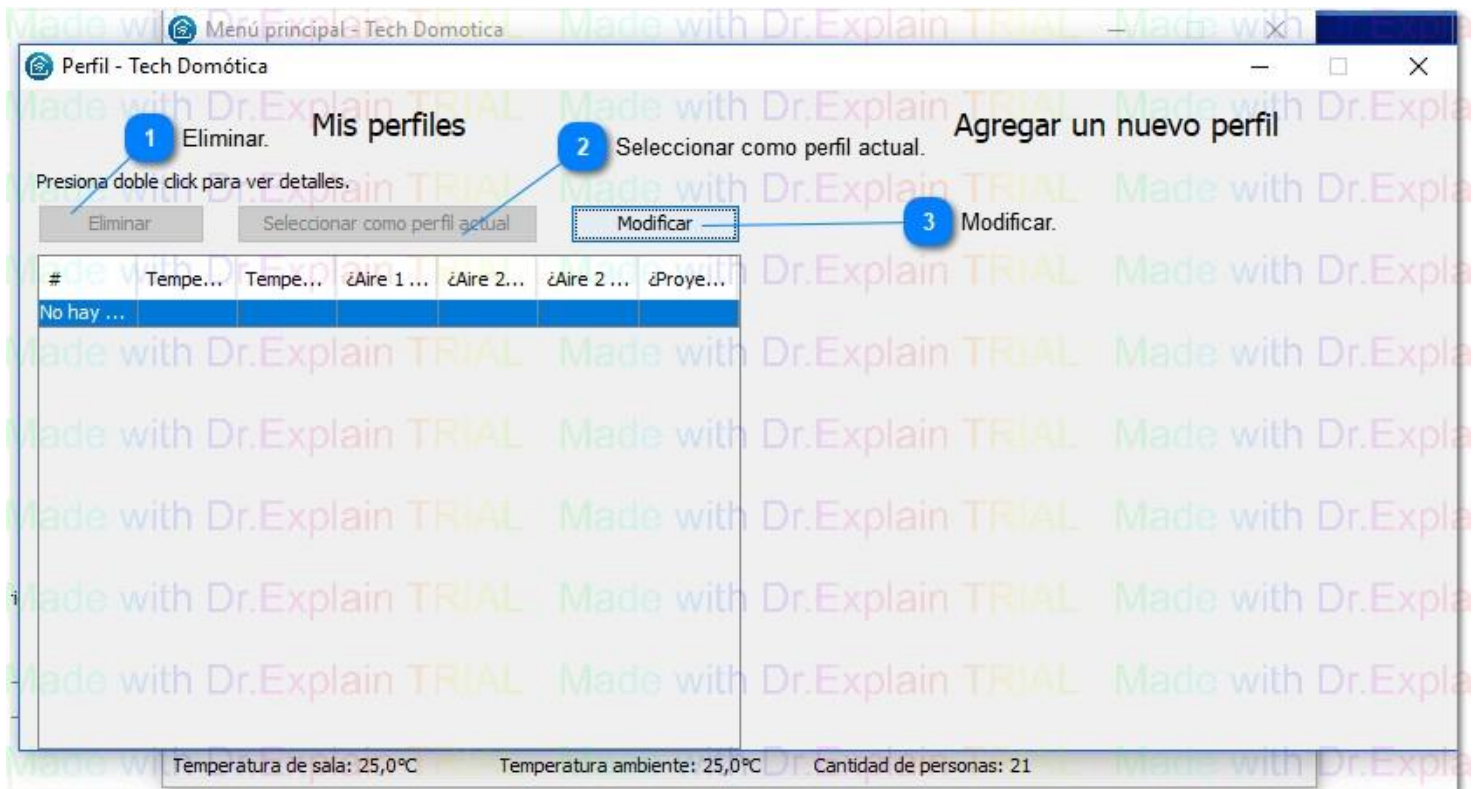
Menú principal - Tech Domotica

Perfil - Tech Domótica

1 Eliminar.

Mis perfiles

2 Seleccionar como perfil actual.

Agregar un nuevo perfil

Presiona doble click para ver detalles.

Eliminar

Seleccionar como perfil actual

Modificar

3 Modificar.

| # | Tempe... | Tempe... | ¿Aire 1 ... | ¿Aire 2... | ¿Aire 2 ... | ¿Proye... |
|---|---|---|---|---|---|---|
| No hay ... | | | | | | |

Temperatura de sala: 25,0ºC Temperatura ambiente: 25,0ºC Cantidad de personas: 21

Made with Dr.Explain TRIAL